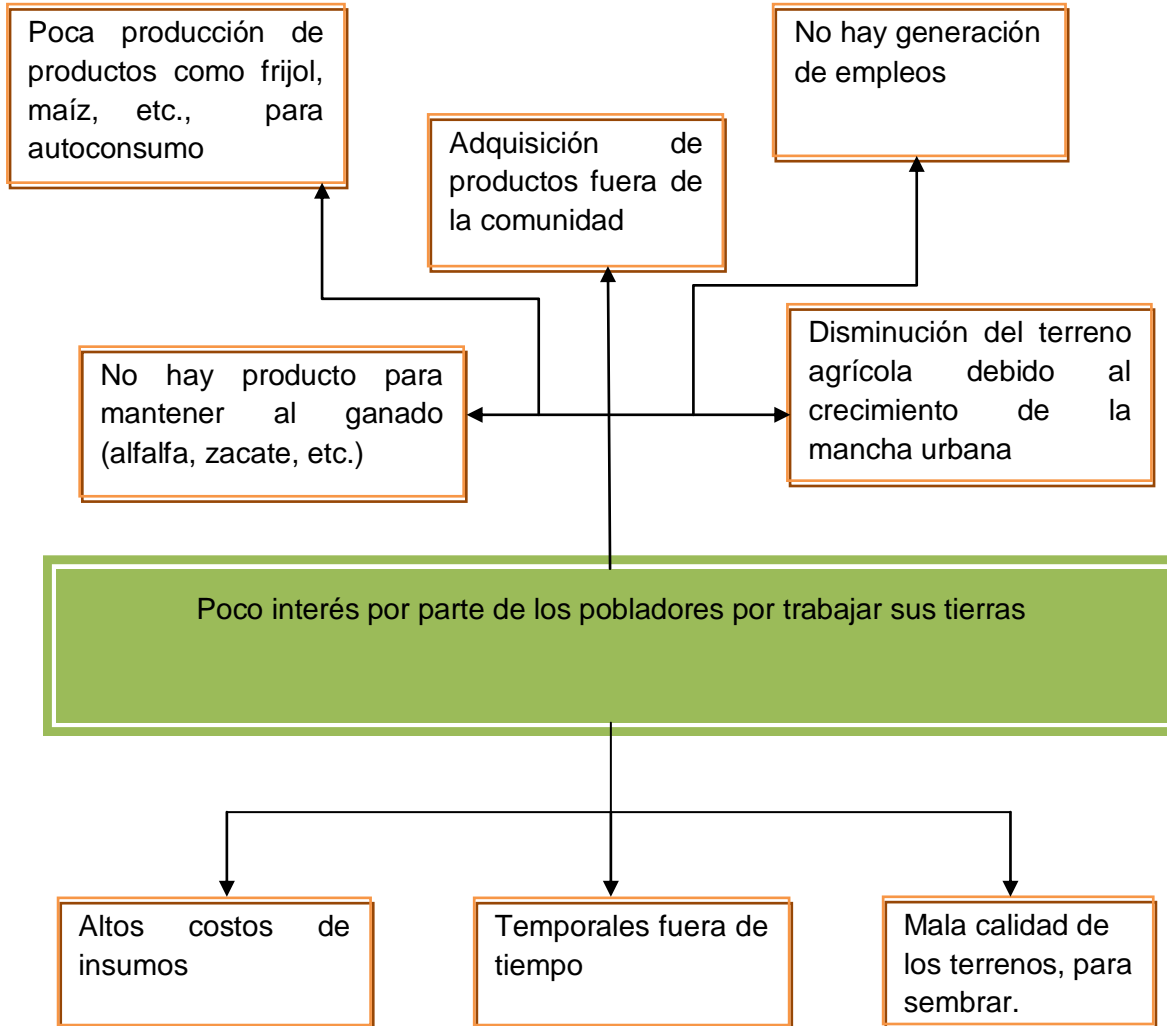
Poca producción de productos como frijol, maíz, etc., para autoconsumo

Adquisición de productos fuera de la comunidad

No hay generación de empleos

No hay producto para mantener al ganado (alfalfa, zacate, etc.)

Disminución del terreno agrícola debido al crecimiento de la mancha urbana

Poco interés por parte de los pobladores por trabajar sus tierras

Altos costos de insumos

Temporales fuera de tiempo

Mala calidad de los terrenos, para sembrar.